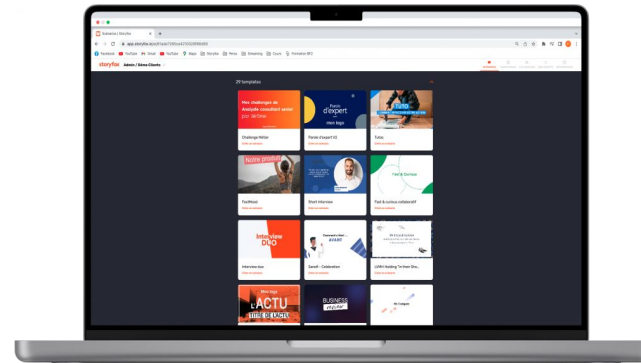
Scénario | Storyfox
app.storyfox.io
Facebook YouTube Gmail YouTube Maps Storyfox Press Streaming Cours Formation BPI
storyfox Admin / Démo Clients
29 templates
Mes challenges en Analyste consultant senior par Jerome
Challenge Métier
Créer un scénario
Paroles d'expert
mon logo
Parole d'expert V2
Créer un scénario
TUTO
Tuto
Créer un scénario
Notre produit
FactProd
Créer un scénario
Short interview
Créer un scénario
Fast & Curious
Fast & curious collaboratif
Créer un scénario
Interview DUO
Interview duo
Créer un scénario
AVANT
Zenoff - Célébration
Créer un scénario
LMRH Holiday 'in Your Ora...
Créer un scénario
Montage
L'ACTU
TITRE DE L'ACTU
BUSINESS
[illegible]